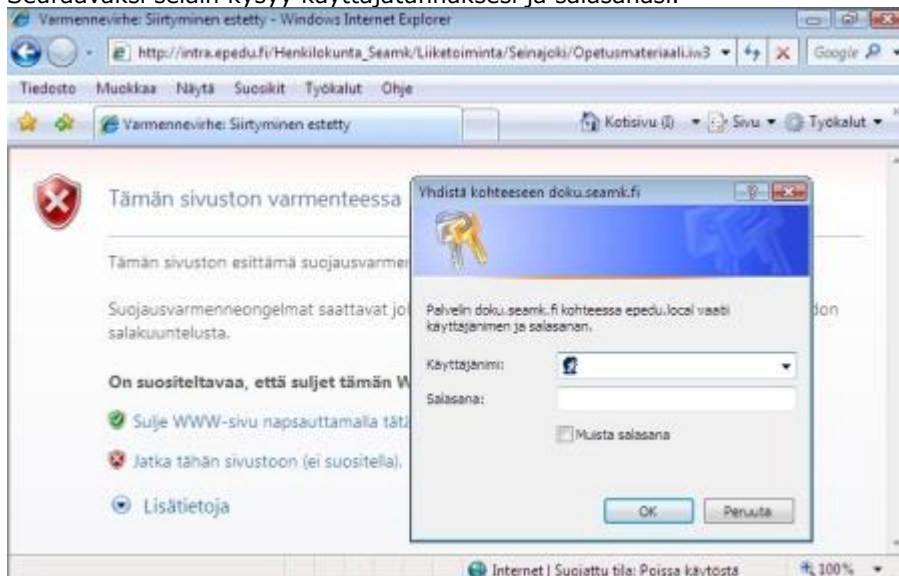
Seuraavaksi selain kysyy käyttäjätunnuksesi ja salasanasi.

Varmennevirhe: Siirtyminen estetty - Windows Internet Explorer

http://intra.epedu.fi/Henkilokunta_Seamk/Liiketoiminta/Seinajoki/Opetusmateriaali.iw3

Google

Tiedosto Muokkaa Näytä Suosikit Työkalut Ohje

Varmennevirhe: Siirtyminen estetty

Kotisivu Sivu Työkalut

Tämän sivuston varmenteessa

Tämän sivuston esittämä suojausvarmen

Suojausvarmenneongelmat saattavat jo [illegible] don salakuuntelusta.

On suositeltavaa, että suljet tämän W

Sulje WWW-sivu napsauttamalla tätä

Jatka tähän sivustoon (ei suositella).

Lisätietoja

Yhdistä kohteeseen doku.seamk.fi

Palvelin doku.seamk.fi kohteessa epedu.local vaatii käyttäjänimen ja salasanan.

Käyttäjänimi:

Salasana:

Muista salasana

OK

Peruuta

Internet | Suojattu tila: Poissa käytöstä

100%